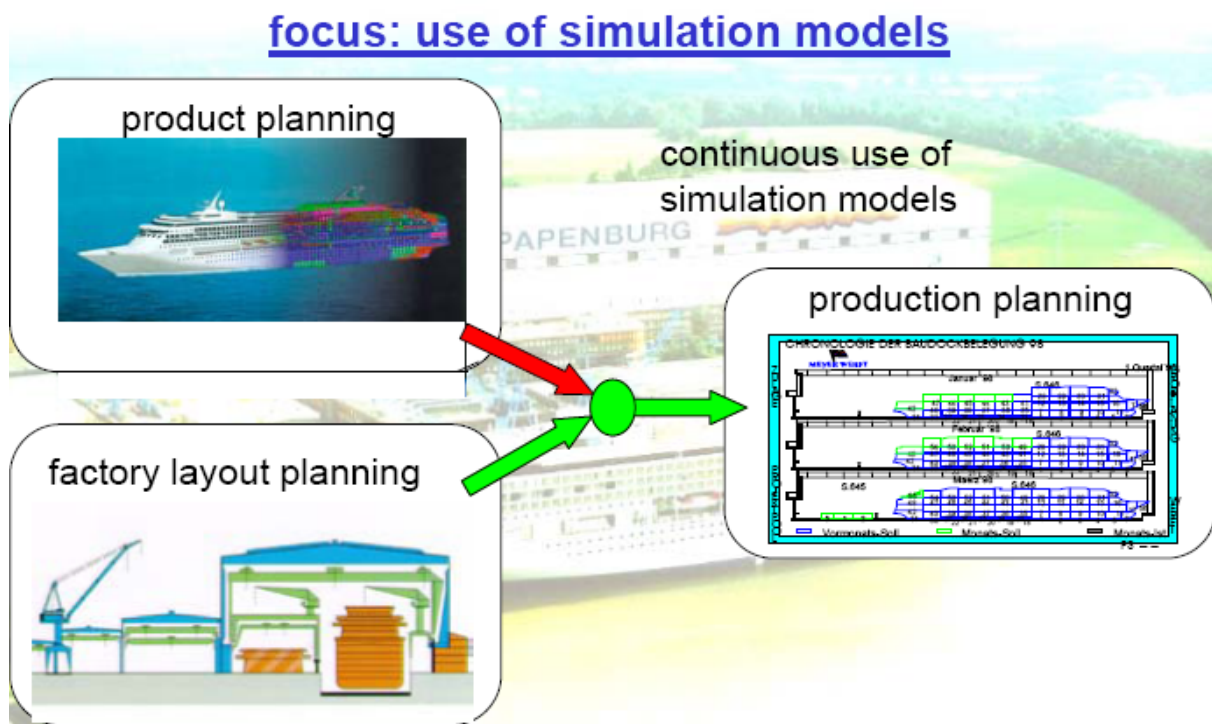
focus: use of simulation models

product planning

continuous use of simulation models

PAPENBURG

production planning

CHRONOLOGIE DER BAUDOCKBELEGUNG 98

MEYER WERFT

Januar 98

S.646

Februar 98

S.646

März 98

S.645

S.646

Vormonats-Soll

Monats-Soll

Monats-Ist

factory layout planning